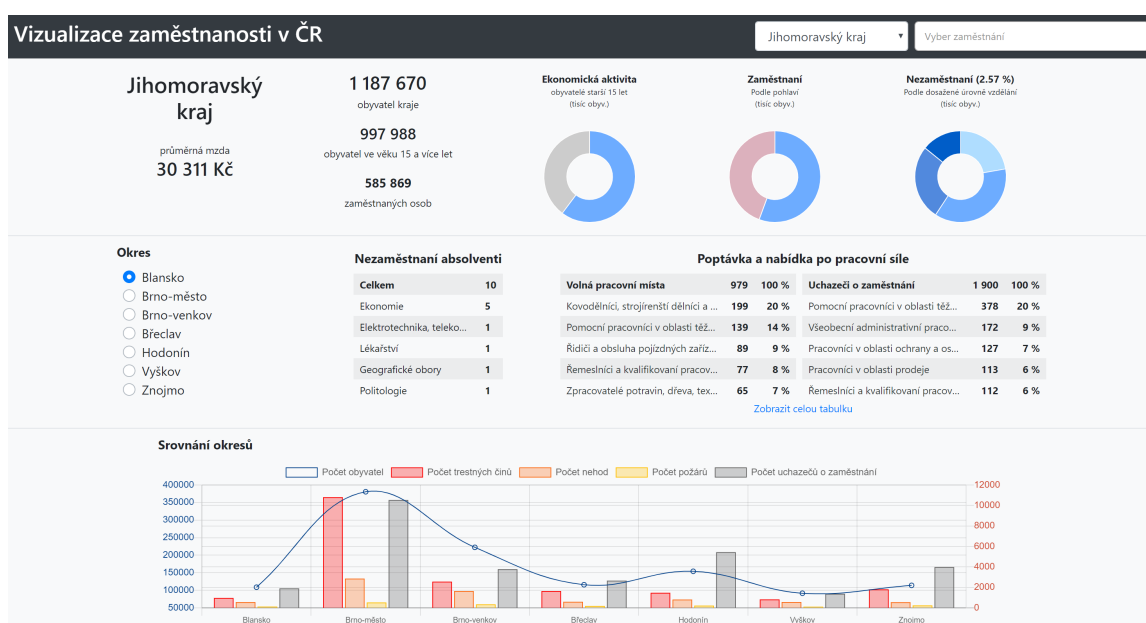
Vizualizace zaměstnanosti v ČR

Jihomoravský kraj

Vyber zaměstnání

Jihomoravský kraj

průměrná mzda
30 311 Kč

1 187 670
obyvatel kraje

997 988
obyvatel ve věku 15 a více let

585 869
zaměstnaných osob

Ekonomická aktivita
obyvatelé starší 15 let
(tisíc obyv.)

Zaměstnaní
Podle pohlaví
(tisíc obyv.)

Nezaměstnaní (2.57 %)
Podle dosažené úrovně vzdělání
(tisíc obyv.)

Okres
Blansko
Brno-město
Brno-venkov
Břeclav
Hodonín
Vyškov
Znojmo

Nezaměstnaní absolventi

| Celkem | 10 |
|---|---|
| Ekonomie | 5 |
| Elektrotechnika, teleko... | 1 |
| Lékařství | 1 |
| Geografické obory | 1 |
| Politologie | 1 |

Poptávka a nabídka po pracovní síle

| Volná pracovní místa | 979 | 100 % |
|---|---|---|
| Kovodělníci, strojírenští dělníci a ... | 199 | 20 % |
| Pomocní pracovníci v oblasti těž... | 139 | 14 % |
| Řidiči a obsluha pojízdných zaříz... | 89 | 9 % |
| Řemeslníci a kvalifikovaní pracov... | 77 | 8 % |
| Zpracovatelé potravin, dřeva, tex... | 65 | 7 % |

| Uchazeči o zaměstnání | 1 900 | 100 % |
|---|---|---|
| Pomocní pracovníci v oblasti těž... | 378 | 20 % |
| Všeobecní administrativní praco... | 172 | 9 % |
| Pracovníci v oblasti ochrany a os... | 127 | 7 % |
| Pracovníci v oblasti prodeje | 113 | 6 % |
| Řemeslníci a kvalifikovaní pracov... | 112 | 6 % |

Zobrazit celou tabulku

Srovnání okresů

Počet obyvatel  Počet trestných činů  Počet nehod  Počet požárů  Počet uchazečů o zaměstnání

400000 350000 300000 250000 200000 150000 100000 50000

12000 10000 8000 6000 4000 2000 0

Blansko  Brno-město  Brno-venkov  Břeclav  Hodonín  Vyškov  Znojmo